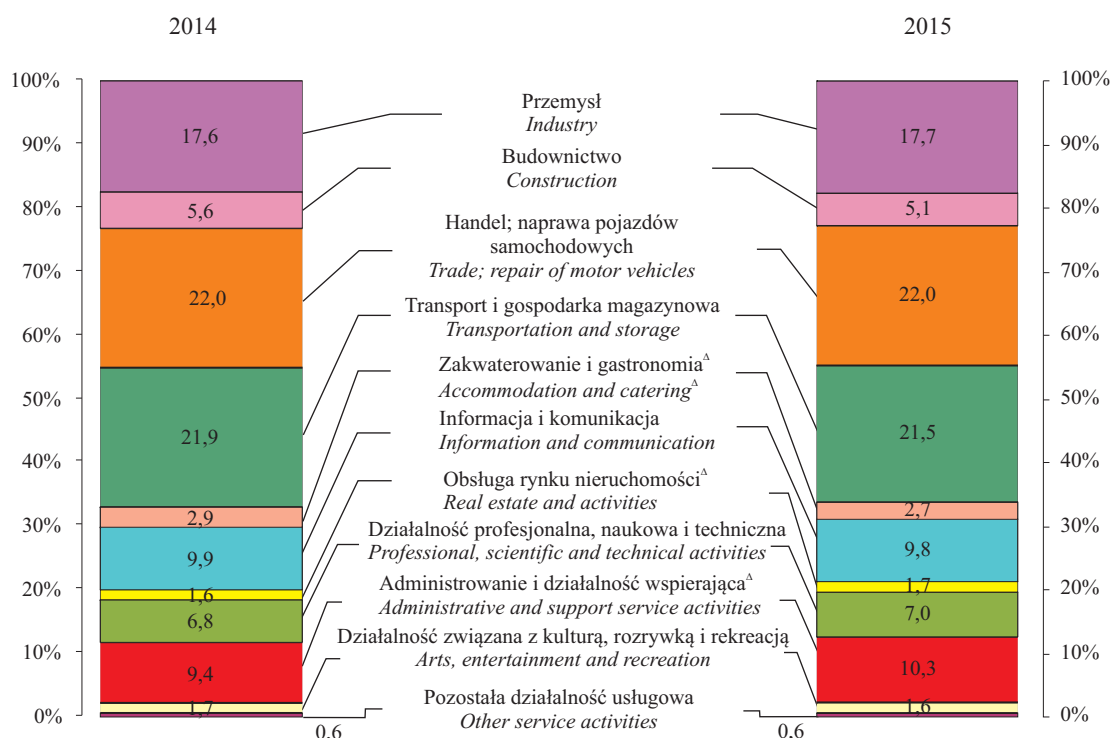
2014

2015

100%
90%
80%
70%
60%
50%
40%
30%
20%
10%
0%

17,6
5,6
22,0
21,9
2,9
9,9
1,6
6,8
9,4
1,7
0,6

Przemysł
*Industry*
Budownictwo
*Construction*
Handel; naprawa pojazdów samochodowych
*Trade; repair of motor vehicles*
Transport i gospodarka magazynowa
*Transportation and storage*
Zakwaterowanie i gastronomia$^{\Delta}$
*Accommodation and catering*$^{\Delta}$
Informacja i komunikacja
*Information and communication*
Obsługa rynku nieruchomości$^{\Delta}$
*Real estate and activities*
Działalność profesjonalna, naukowa i techniczna
*Professional, scientific and technical activities*
Administrowanie i działalność wspierająca$^{\Delta}$
*Administrative and support service activities*
Działalność związana z kulturą, rozrywką i rekreacją
*Arts, entertainment and recreation*
Pozostała działalność usługowa
*Other service activities*

17,7
5,1
22,0
21,5
2,7
9,8
1,7
7,0
10,3
1,6
0,6

100%
90%
80%
70%
60%
50%
40%
30%
20%
10%
0%